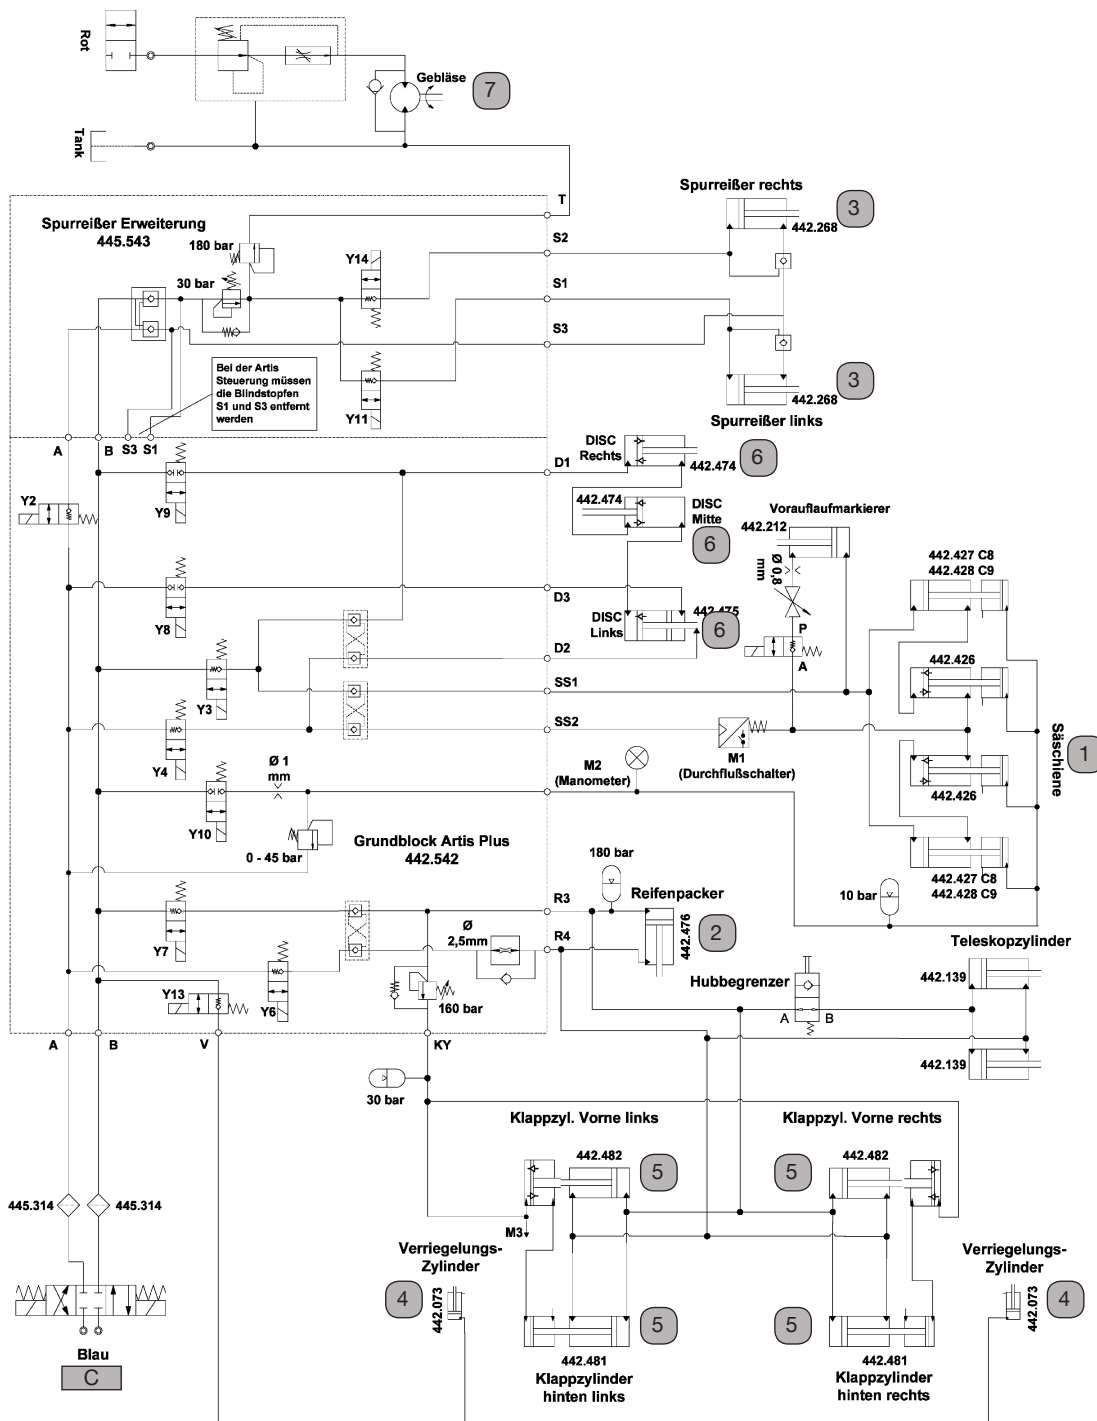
Rot

Gebläse
7

Tank

T

Spurreißer rechts
3
442.268

Spurreißer Erweiterung
445.543

180 bar
S2
Y14
30 bar
S1
S3

Bei der Artis Steuerung müssen die Blindstopfen S1 und S3 entfernt werden

Y11
3
442.268
Spurreißer links

A
B
S3
S1

DISC Rechts
442.474
6
D1

Y2
Y9

442.474
DISC Mitte
6

Vorauflaufmarkierer
442.212
Ø 0,8 mm

442.427 C8
442.428 C9

Y8
D3
DISC Links
442.475
6
D2
P
A

Y3
SS1
442.426

Y4
SS2
M1
(Durchflußschalter)

Ø 1 mm
M2
(Manometer)
442.426
Säschiene
1

Y10
0 - 45 bar
Grundblock Artis Plus
442.542

442.427 C8
442.428 C9

180 bar
Reifenpacker
10 bar

Y7
R3
Ø 2,5mm
R4
442.476
2

Teleskopzylinder
442.139

Y13
Y6
160 bar
Hubbegrenzer
A
B

A
B
V
KY
442.139

30 bar

Klappzyl. Vorne links
Klappzyl. Vorne rechts
442.482
5
5
442.482

445.314
445.314
M3

Verriegelungs-Zylinder
4
442.073

Verriegelungs-Zylinder
442.073
4

5
5

Blau
C

442.481
Klappzylinder hinten links
442.481
Klappzylinder hinten rechts